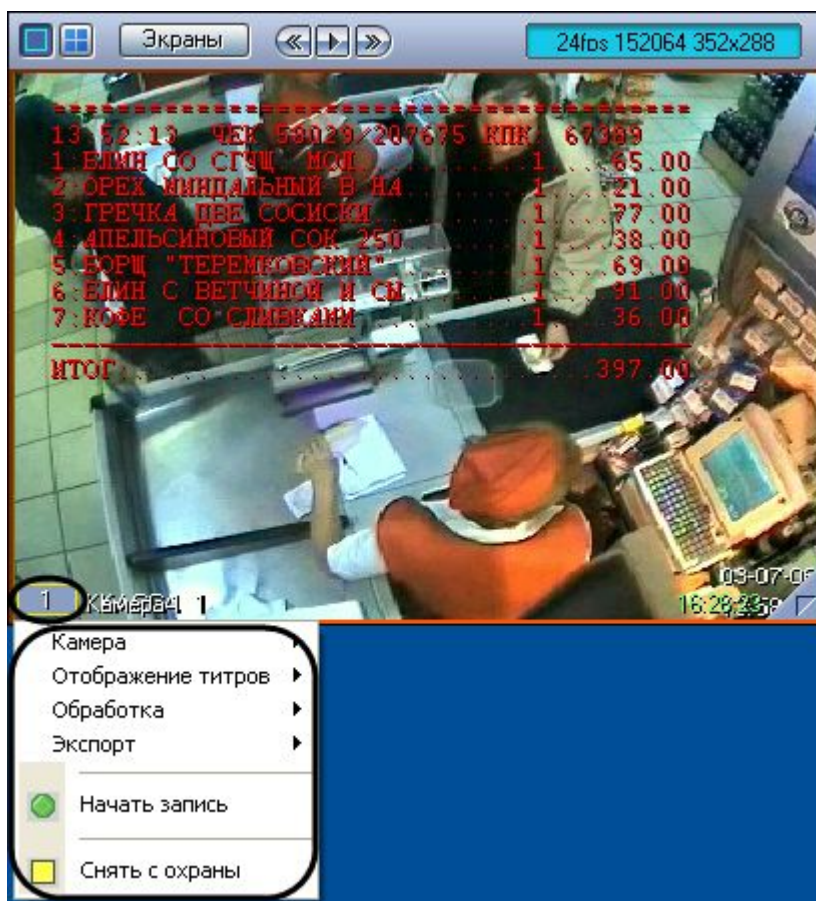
Экраны

24fps 152064 352x288

========================================
13:52:13 ЧЕК 58029/207675 КПК: 67389
1:БЛИН СО СГУЩ. МОЛ. 1 65.00
2:ОРЕХ МИНДАЛЬНЫЙ В НА 1 21.00
3:ГРЕЧКА ДВЕ СОСИСКИ 1 77.00
4:АПЕЛЬСИНОВЫЙ СОК 250 1 38.00
5:БОРЩ "ТЕРЕМКОВСКИЙ" 1 69.00
6:БЛИН С ВЕТЧИНОЙ И СЫ 1 91.00
7:КОФЕ СО СЛИВКАМИ 1 36.00
----------------------------------------
ИТОГ: 397.00

1 Камера 1

03-07-0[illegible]
16:28:3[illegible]

Камера
Отображение титров
Обработка
Экспорт
Начать запись
Снять с охраны